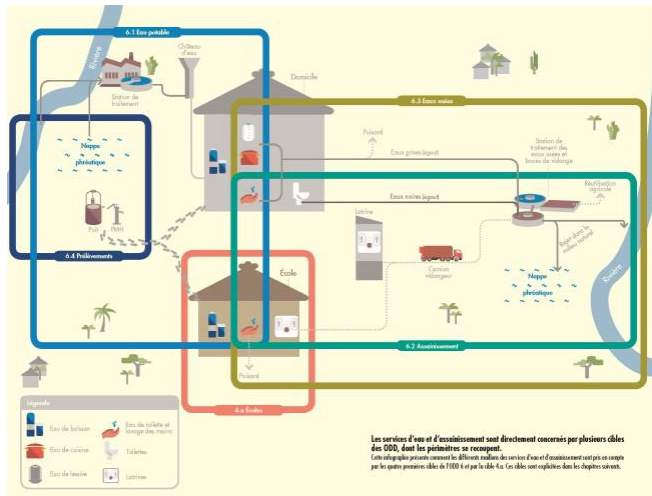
6.1 Eau potable

Rivière

Château d'eau

Station de traitement

Domicile

6.3 Eaux usées

Nappe phréatique

Puisard

Eaux grises (égout)

Station de traitement des eaux usées et boues de vidange

Eaux noires (égout)

Réutilisation agricole

Latrine

Rejet dans le milieu naturel

Puit

PMH

6.4 Prélèvements

École

Camion vidangeur

Nappe phréatique

Rivière

6.2 Assainissement

Puisard

4.a Écoles

Légende

Eau de boisson

Eau de toilette et lavage des mains

Eau de cuisine

Toilettes

Eau de lessive

Latrines

Les services d'eau et d'assainissement sont directement concernés par plusieurs cibles des ODD, dont les périmètres se recoupent.

Cette infographie présente comment les différents maillons des services d'eau et d'assainissement sont pris en compte par les quatre premières cibles de l'ODD 6 et par la cible 4.a. Ces cibles sont explicitées dans les chapitres suivants.